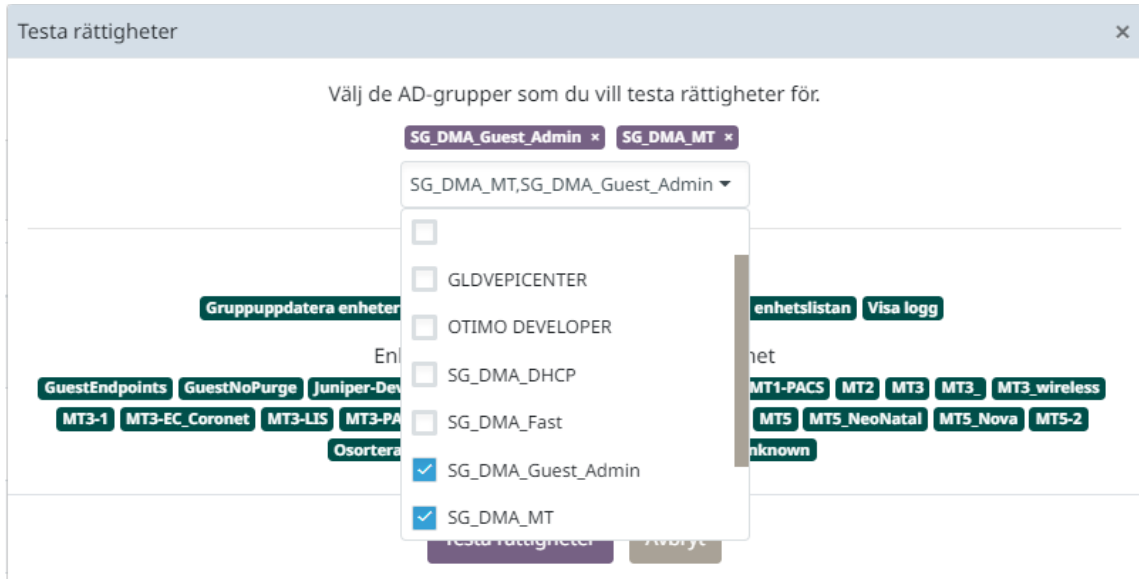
Testa rättigheter

×

Välj de AD-grupper som du vill testa rättigheter för.

SG_DMA_Guest_Admin × SG_DMA_MT ×

SG_DMA_MT,SG_DMA_Guest_Admin

GLDVEPICENTER

OTIMO DEVELOPER

SG_DMA_DHCP

SG_DMA_Fast

SG_DMA_Guest_Admin

SG_DMA_MT

Gruppuppdatera enheter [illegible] enhetslistan Visa logg

Enh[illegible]het

GuestEndpoints GuestNoPurge Juniper-Dev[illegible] MT1-PACS MT2 MT3 MT3_ MT3_wireless

MT3-1 MT3-EC_Coronet MT3-LIS MT3-PA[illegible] MT5 MT5_NeoNatal MT5_Nova MT5-2

Osortera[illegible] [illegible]nknown

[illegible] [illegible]